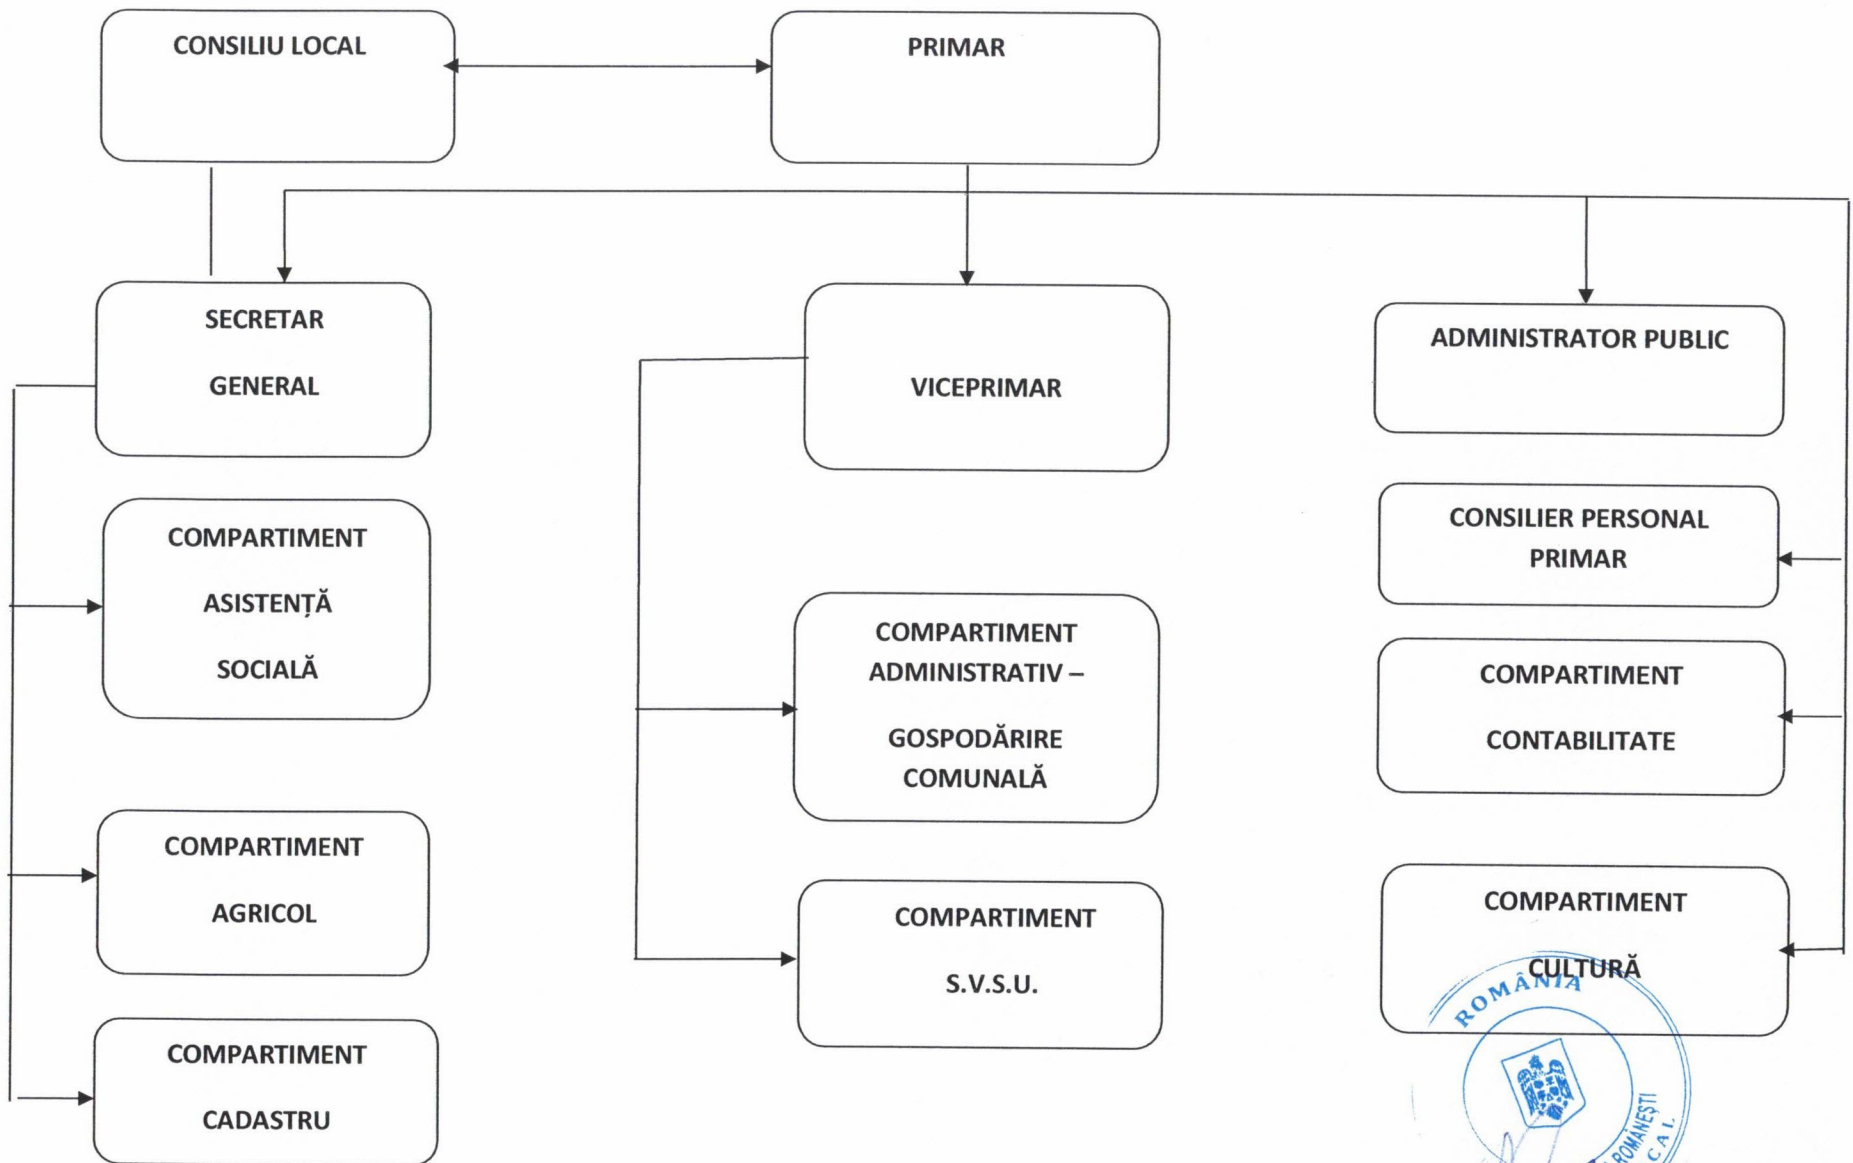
CONSILIU LOCAL

PRIMAR

SECRETAR

GENERAL

VICEPRIMAR

ADMINISTRATOR PUBLIC

COMPARTIMENT

ASISTENȚĂ

SOCIALĂ

CONSILIER PERSONAL PRIMAR

COMPARTIMENT ADMINISTRATIV –

GOSPODĂRIRE COMUNALĂ

COMPARTIMENT

CONTABILITATE

COMPARTIMENT

AGRICOL

COMPARTIMENT

S.V.S.U.

COMPARTIMENT

CULTURĂ

COMPARTIMENT

CADASTRU

ROMÂNIA

ROMÂNEȘTI

CAL